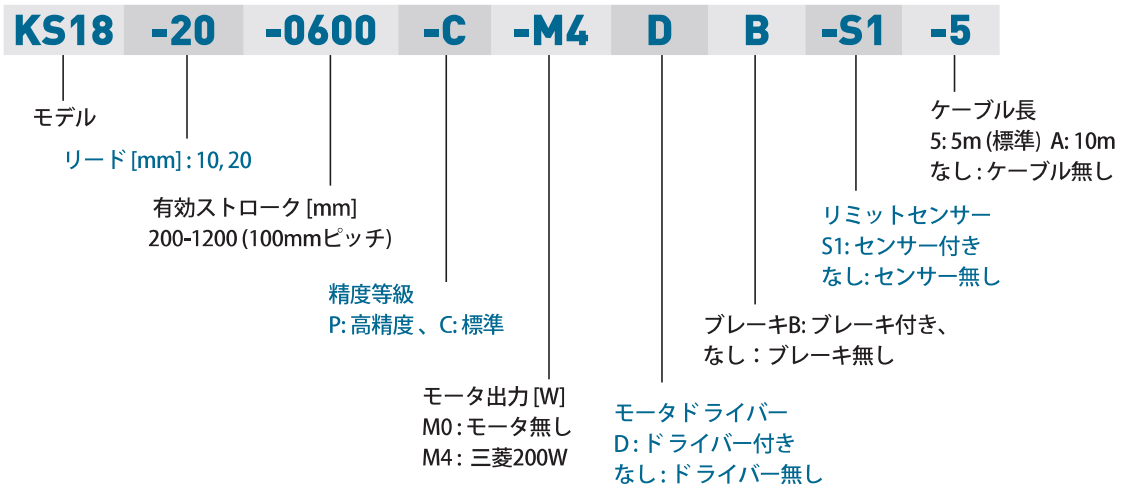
KS18 -20 -0600 -C -M4 D B -S1 -5

モデル

リード [mm] : 10, 20

有効ストローク [mm]
200-1200 (100mmピッチ)

精度等級
P: 高精度 、C: 標準

モータ出力 [W]
M0 : モータ無し
M4 : 三菱200W

モータドライバー
D: ドライバー付き
なし: ドライバー無し

ブレーキB: ブレーキ付き、
なし : ブレーキ無し

リミットセンサー
S1: センサー付き
なし: センサー無し

ケーブル長
5: 5m (標準) A: 10m
なし : ケーブル無し